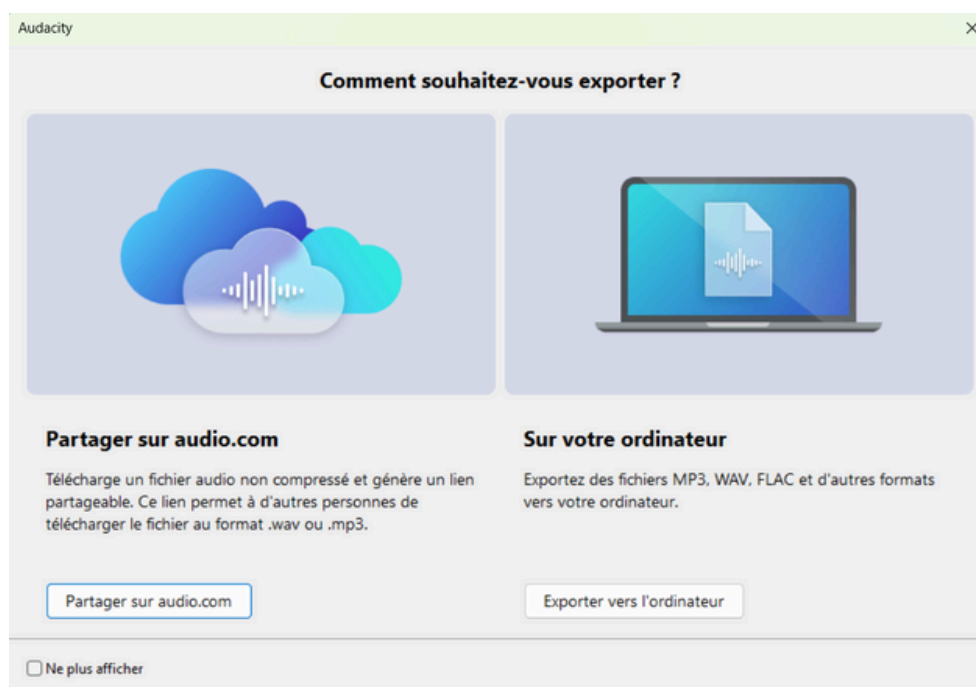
Audacity

×

Comment souhaitez-vous exporter ?

Partager sur audio.com

Télécharge un fichier audio non compressé et génère un lien partageable. Ce lien permet à d'autres personnes de télécharger le fichier au format .wav ou .mp3.

Partager sur audio.com

Sur votre ordinateur

Exportez des fichiers MP3, WAV, FLAC et d'autres formats vers votre ordinateur.

Exporter vers l'ordinateur

Ne plus afficher